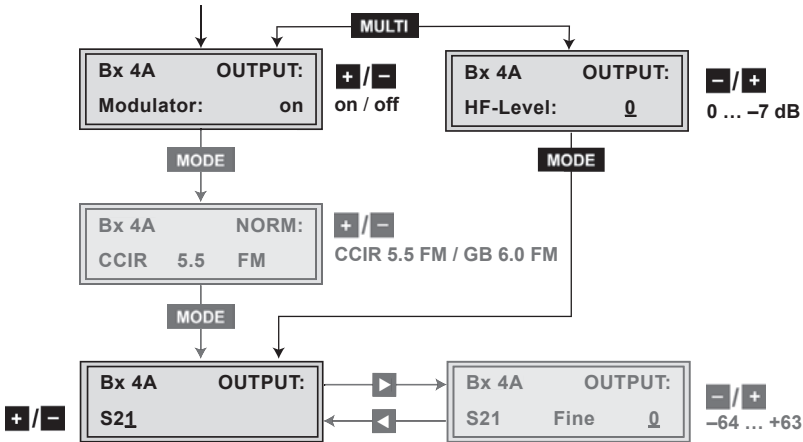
MULTI

Bx 4A OUTPUT:
Modulator: on

+ / −
on / off

Bx 4A OUTPUT:
HF-Level: 0

− / +
0 … –7 dB

MODE

MODE

Bx 4A NORM:
CCIR 5.5 FM

+ / −
CCIR 5.5 FM / GB 6.0 FM

MODE

+ / −

Bx 4A OUTPUT:
S21

Bx 4A OUTPUT:
S21 Fine 0

− / +
–64 … +63